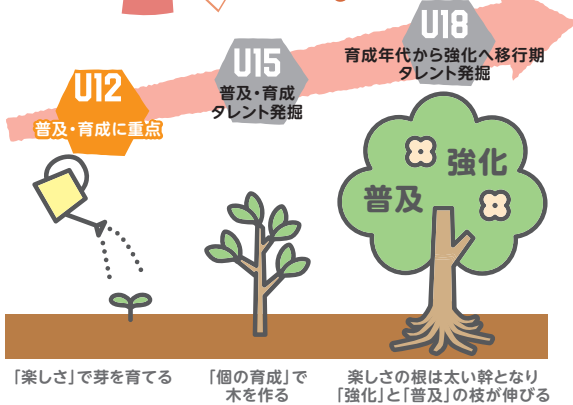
U12
普及・育成に重点

U15
普及・育成
タレント発掘

U18
育成年代から強化へ移行期
タレント発掘

強化
普及

「楽しさ」で芽を育てる

「個の育成」で
木を作る

楽しさの根は太い幹となり
「強化」と「普及」の枝が伸びる